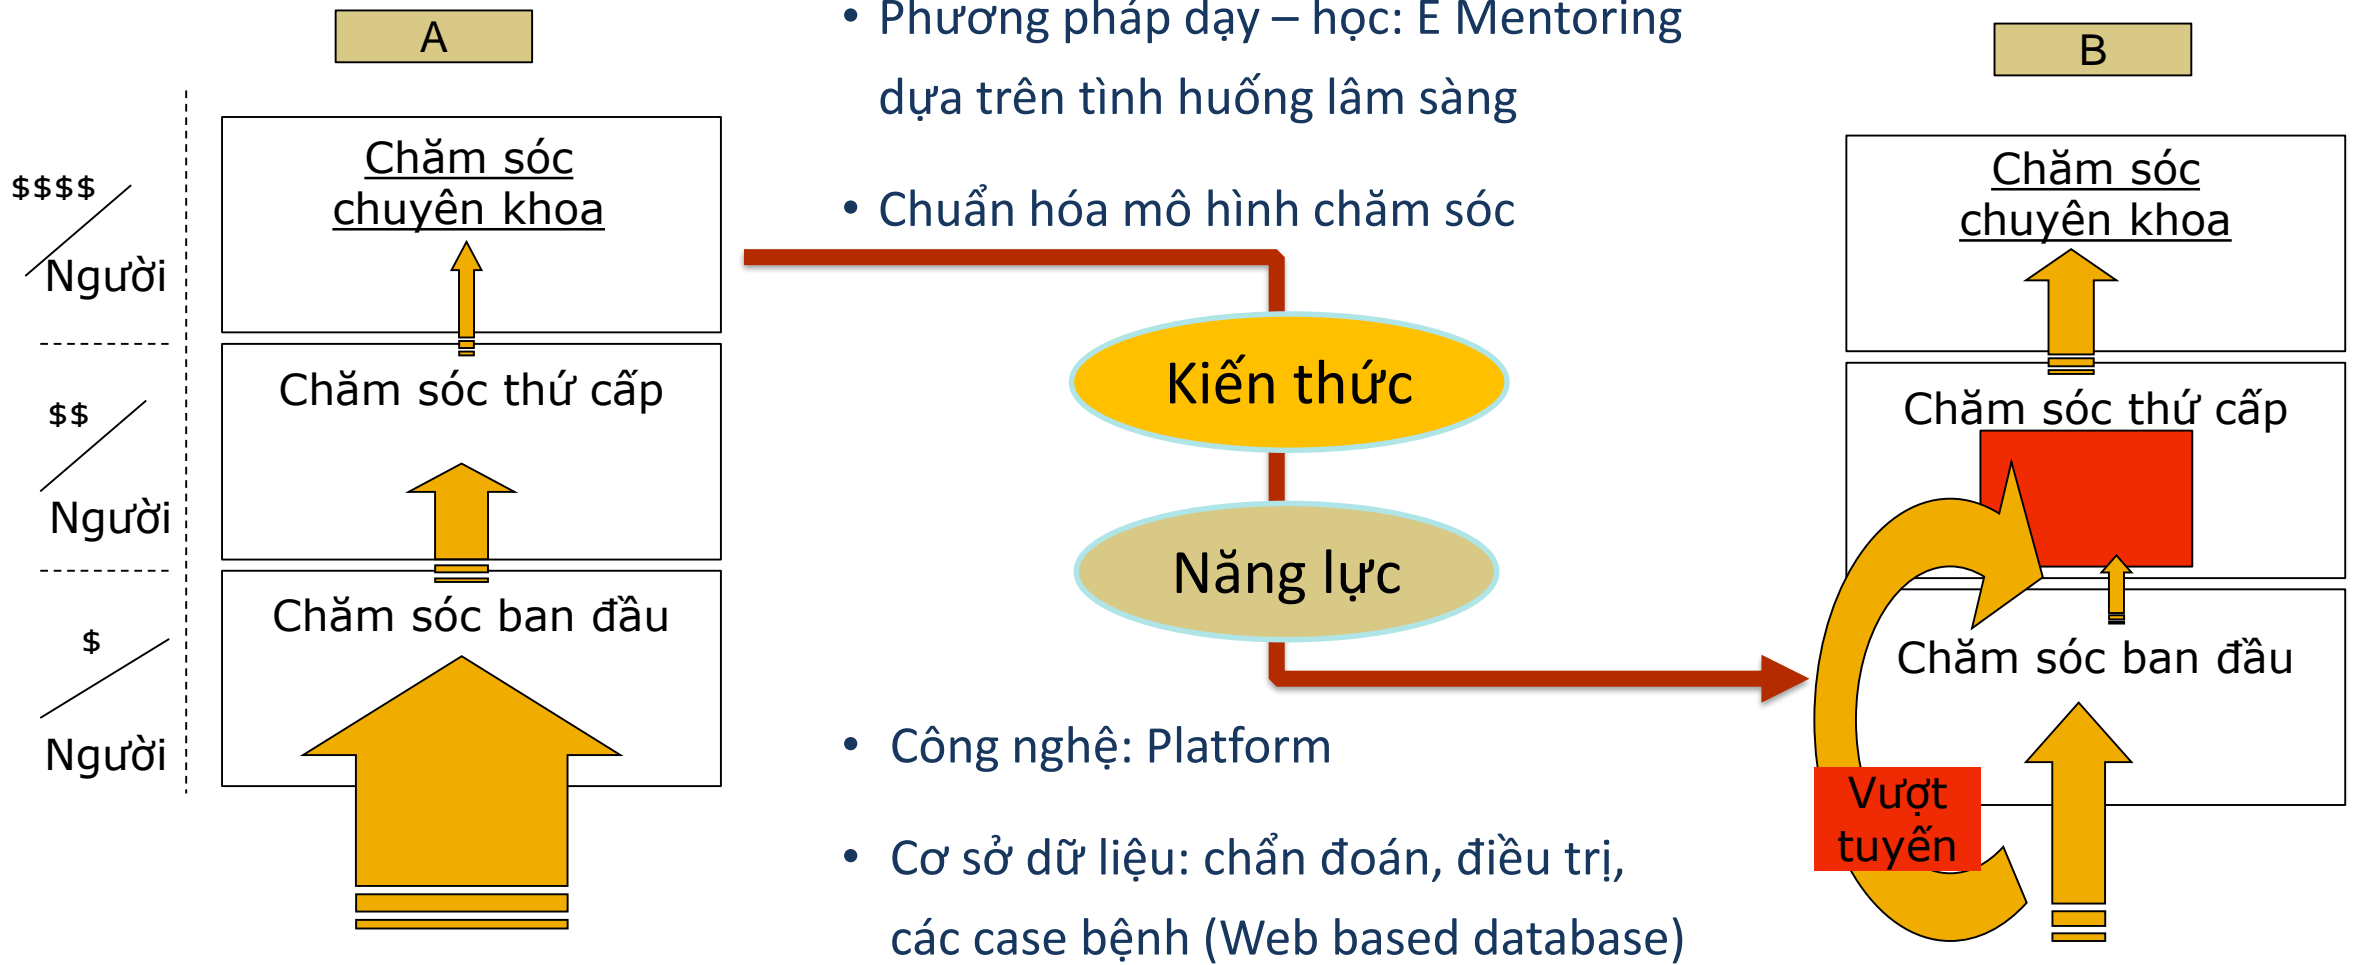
A

$$$$
Người

$$
Người

$
Người

Chăm sóc chuyên khoa

Chăm sóc thứ cấp

Chăm sóc ban đầu

• Phương pháp dạy – học: E Mentoring dựa trên tình huống lâm sàng

• Chuẩn hóa mô hình chăm sóc

Kiến thức

Năng lực

• Công nghệ: Platform

• Cơ sở dữ liệu: chẩn đoán, điều trị, các case bệnh (Web based database)

B

Chăm sóc chuyên khoa

Chăm sóc thứ cấp

Chăm sóc ban đầu

Vượt tuyến